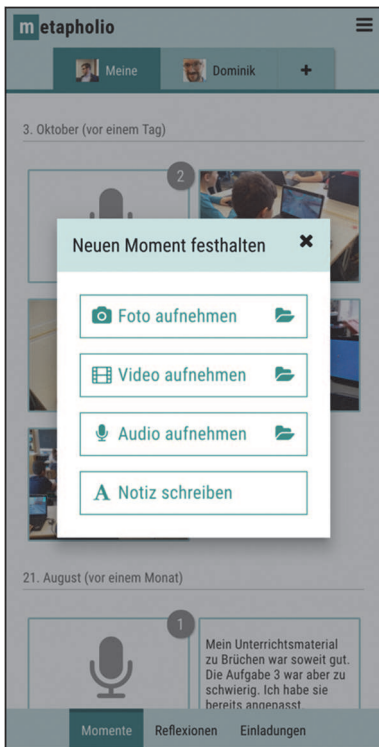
metapholio

Meine | Dominik | +

3. Oktober (vor einem Tag)

2

Neuen Moment festhalten ✖

Foto aufnehmen

Video aufnehmen

Audio aufnehmen

A Notiz schreiben

21. August (vor einem Monat)

1

Mein Unterrichtsmaterial zu Brüchen war soweit gut. Die Aufgabe 3 war aber zu schwierig. Ich habe sie bereits angepasst

Momente | Reflexionen | Einladungen